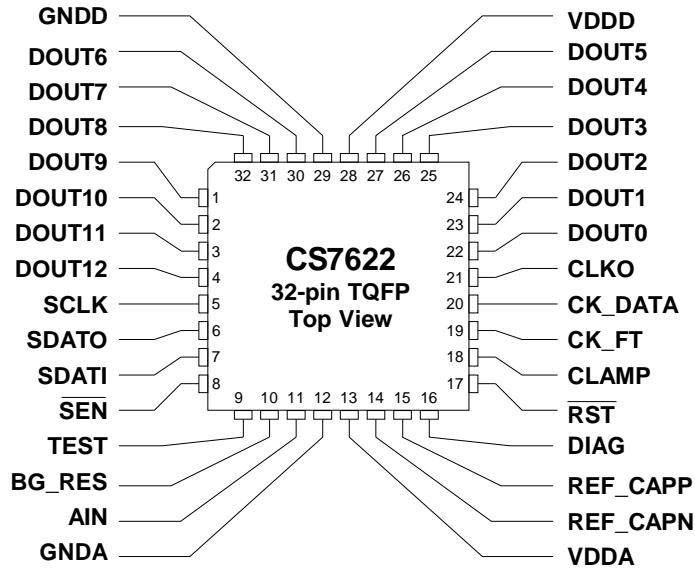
GNDD
DOUT6
DOUT7
DOUT8
DOUT9
DOUT10
DOUT11
DOUT12
SCLK
SDATO
SDATI
$\overline{\text{SEN}}$
TEST
BG_RES
AIN
GNDA

VDDD
DOUT5
DOUT4
DOUT3
DOUT2
DOUT1
DOUT0
CLKO
CK_DATA
CK_FT
CLAMP
$\overline{\text{RST}}$
DIAG
REF_CAPP
REF_CAPN
VDDA

32 31 30 29 28 27 26 25
1 2 3 4 5 6 7 8
24 23 22 21 20 19 18 17
9 10 11 12 13 14 15 16

CS7622
32-pin TQFP
Top View